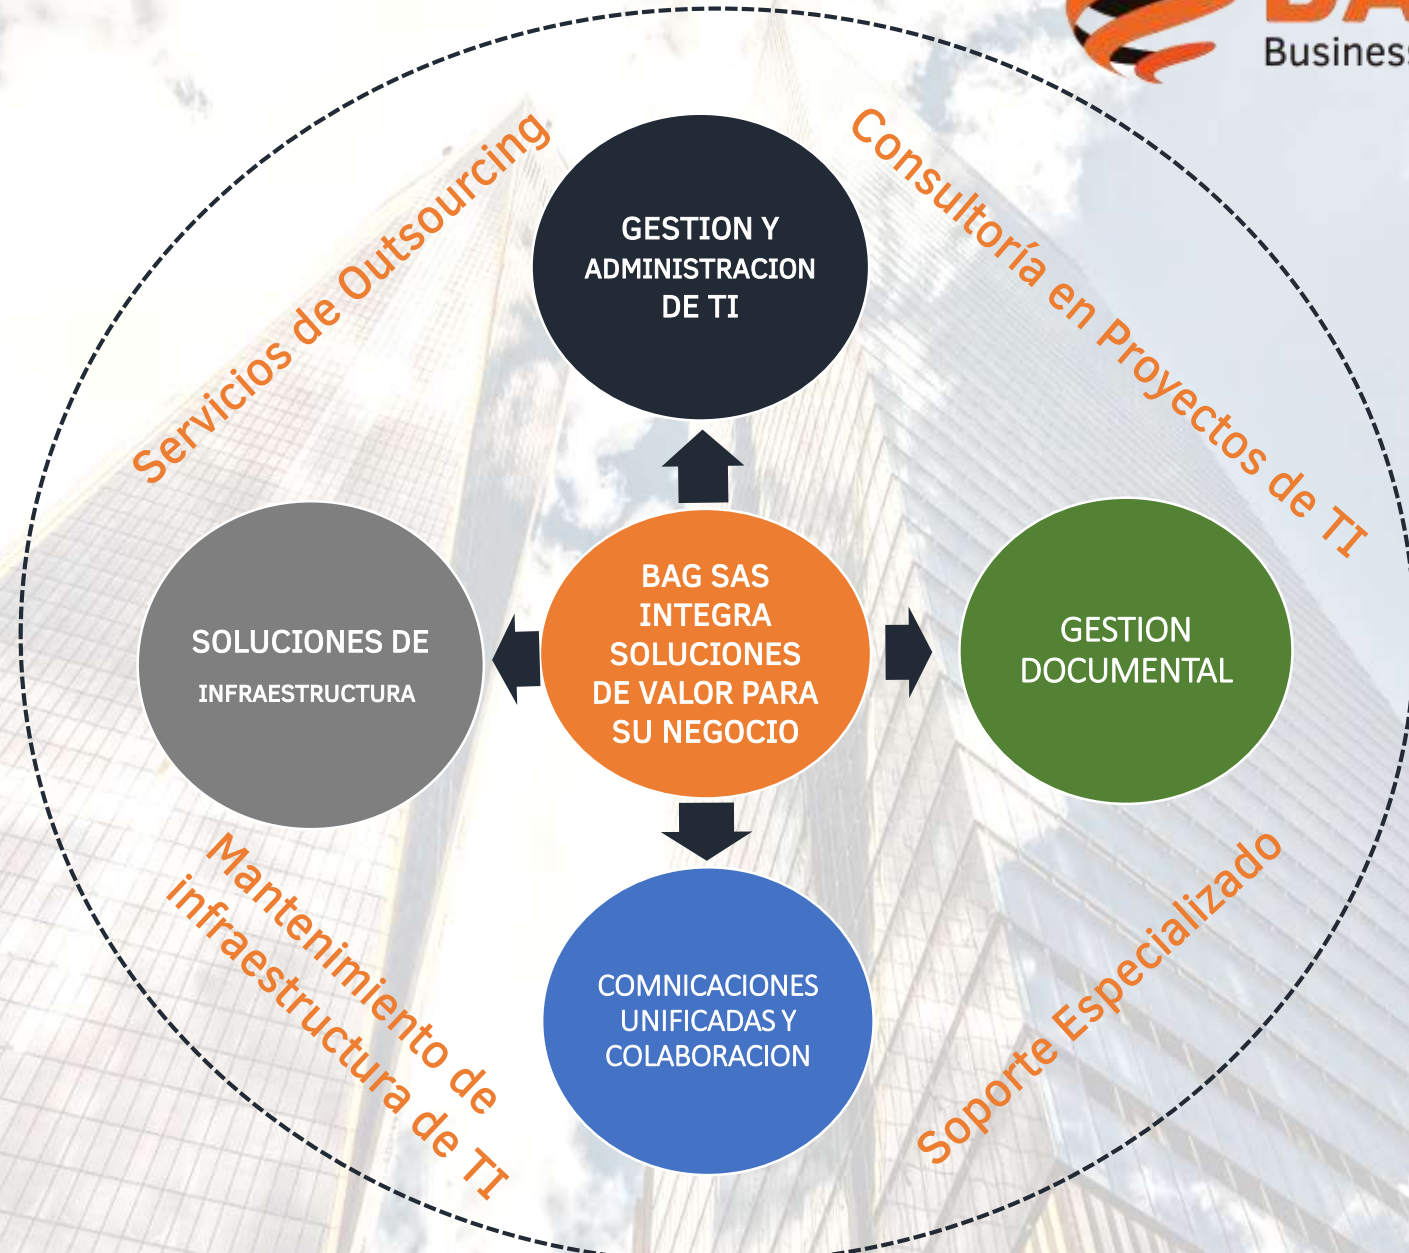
Business

Servicios de Outsourcing

Consultoría en Proyectos de TI

GESTION Y ADMINISTRACION DE TI

SOLUCIONES DE INFRAESTRUCTURA

BAG SAS INTEGRA SOLUCIONES DE VALOR PARA SU NEGOCIO

GESTION DOCUMENTAL

COMNICACIONES UNIFICADAS Y COLABORACION

Mantenimiento de infraestructura de TI

Soporte Especializado